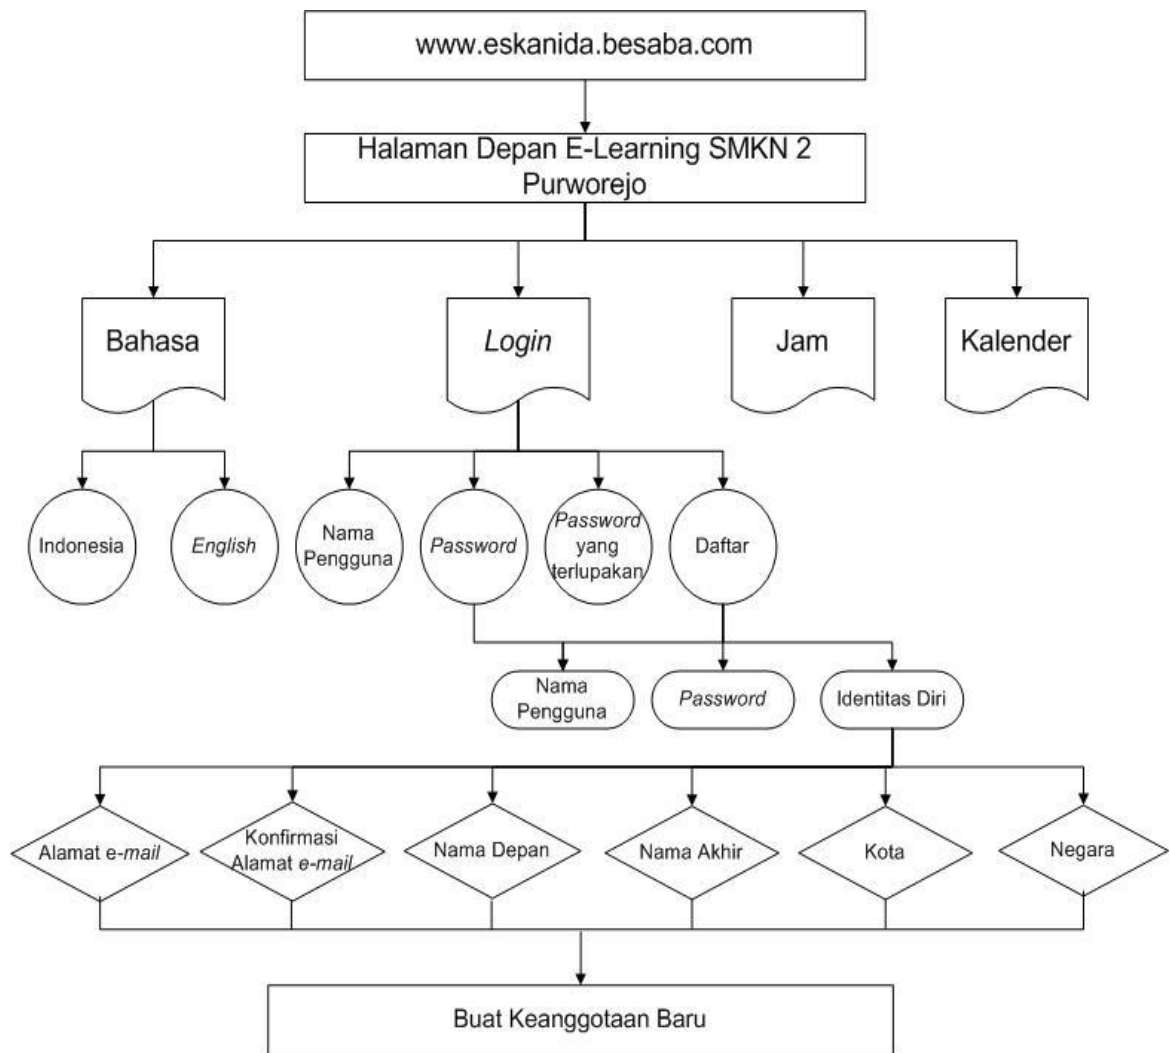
www.eskanida.besaba.com

Halaman Depan E-Learning SMKN 2 Purworejo

Bahasa

Login

Jam

Kalender

Indonesia

English

Nama Pengguna

Password

Password yang terlupakan

Daftar

Nama Pengguna

Password

Identitas Diri

Alamat e-mail

Konfirmasi Alamat e-mail

Nama Depan

Nama Akhir

Kota

Negara

Buat Keanggotaan Baru